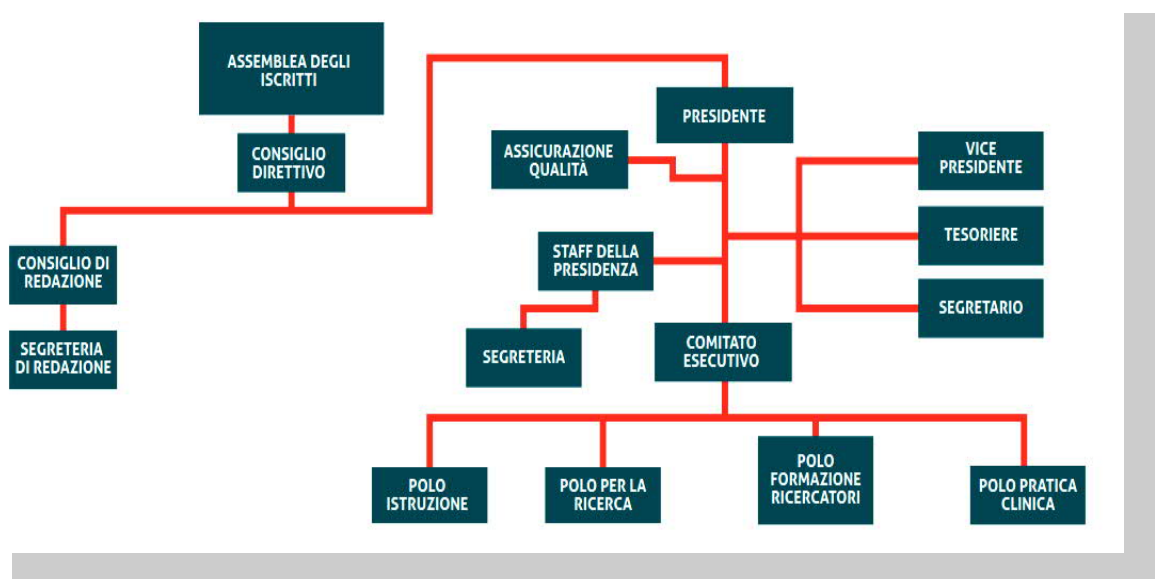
ASSEMBLEA DEGLI ISCRITTI

CONSIGLIO DIRETTIVO

CONSIGLIO DI REDAZIONE

SEGRETERIA DI REDAZIONE

PRESIDENTE

ASSICURAZIONE QUALITÀ

STAFF DELLA PRESIDENZA

SEGRETERIA

VICE PRESIDENTE

TESORIERE

SEGRETARIO

COMITATO ESECUTIVO

POLO ISTRUZIONE

POLO PER LA RICERCA

POLO FORMAZIONE RICERCATORI

POLO PRATICA CLINICA